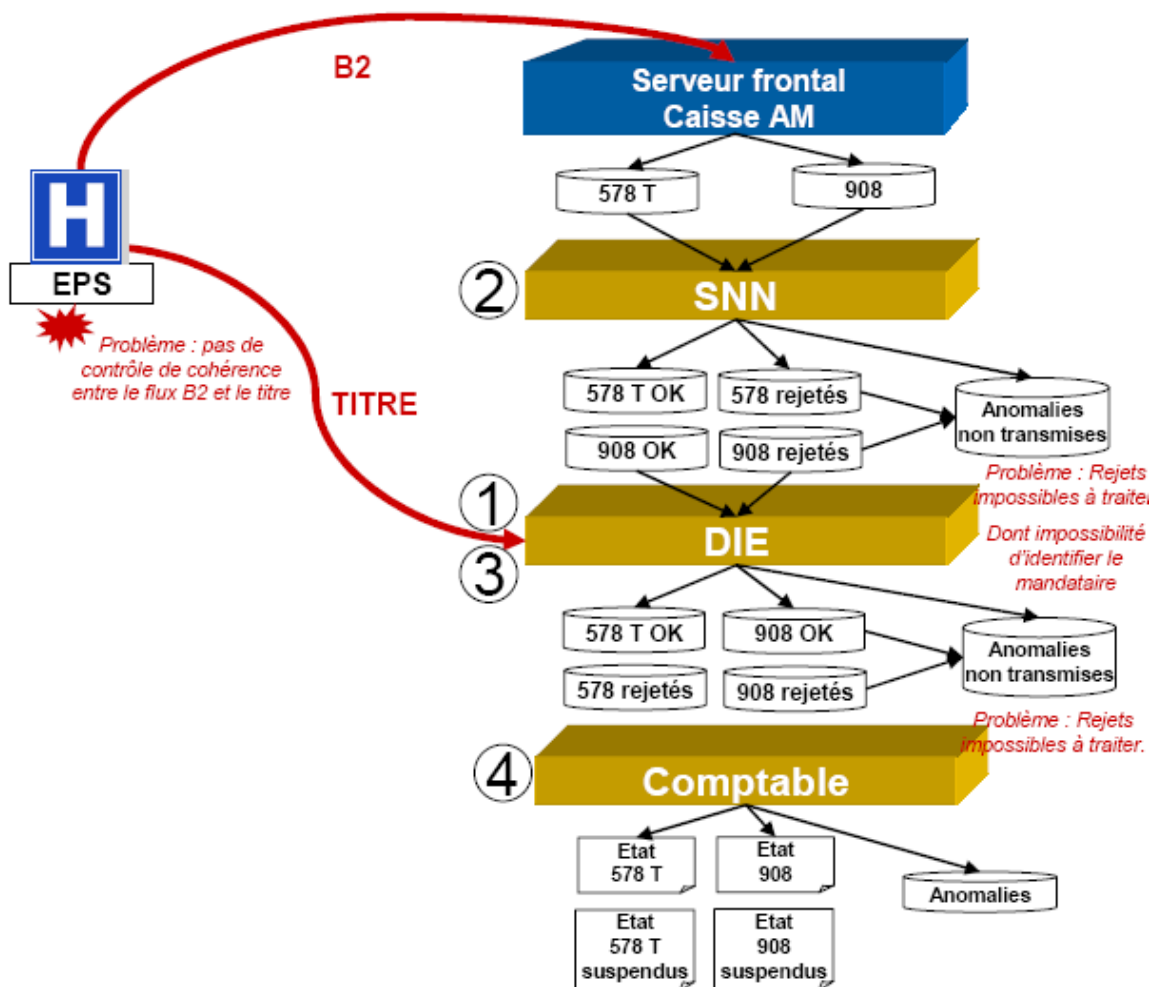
B2

Serveur frontal Caisse AM

H

EPS

Problème : pas de contrôle de cohérence entre le flux B2 et le titre

578 T

908

2

SNN

TITRE

578 T OK

578 rejetés

Anomalies non transmises

908 OK

908 rejetés

Problème : Rejets impossibles à traiter

1

DIE

3

Dont impossibilité d'identifier le mandataire

578 T OK

908 OK

Anomalies non transmises

578 rejetés

908 rejetés

Problème : Rejets impossibles à traiter.

4

Comptable

Etat 578 T

Etat 908

Anomalies

Etat 578 T suspendus

Etat 908 suspendus